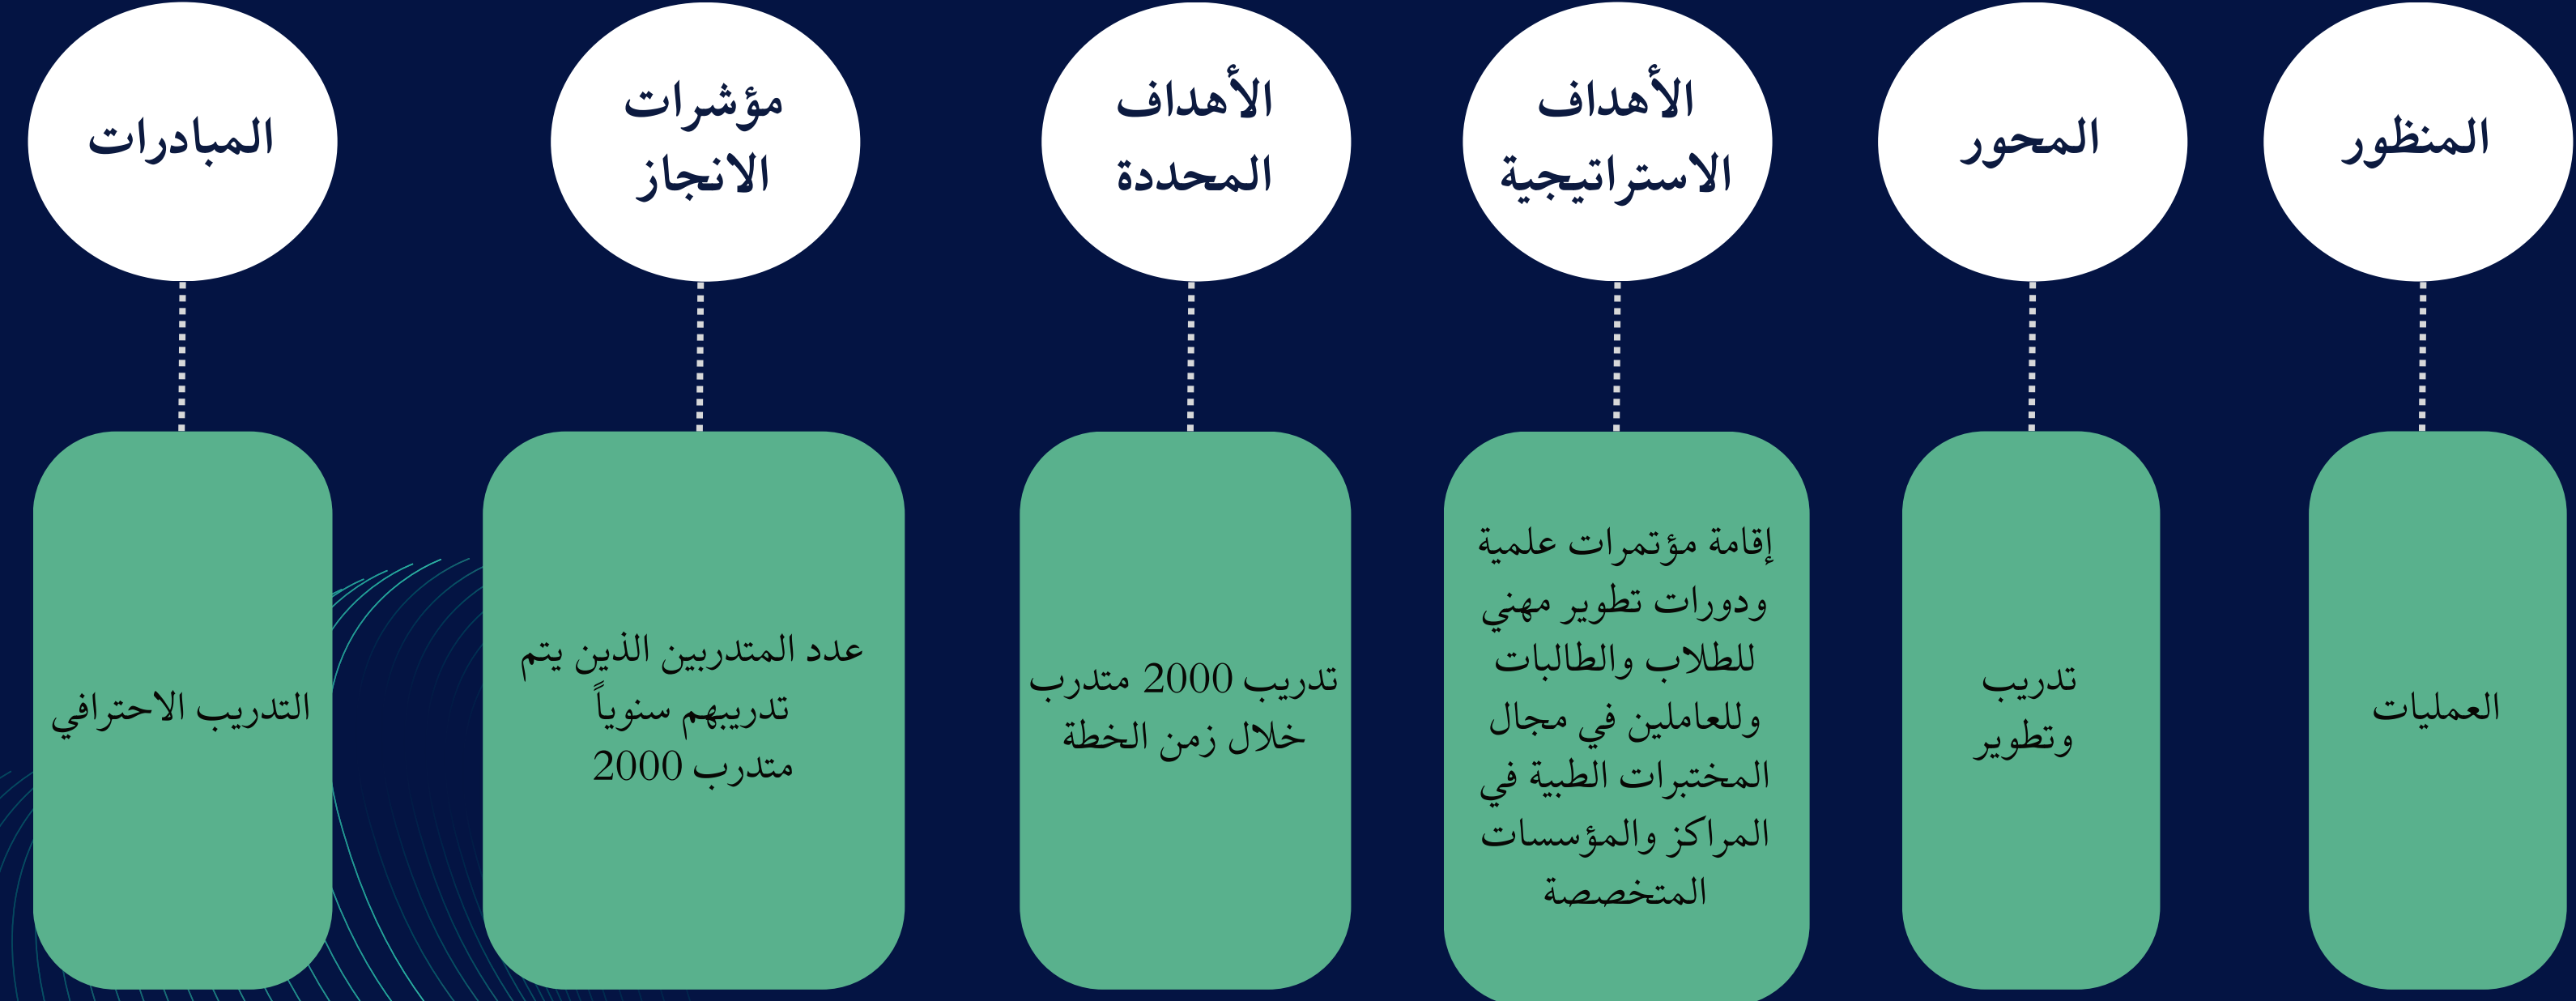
المنظور

المحور

الأهداف الاستراتيجية

الأهداف المحددة

مؤشرات الانجاز

المبادرات

العمليات

تدريب وتطوير

إقامة مؤتمرات علمية ودورات تطوير مهني للطلاب والطالبات وللعاملين في مجال المختبرات الطبية في المراكز والمؤسسات المتخصصة

تدريب 2000 متدرب خلال زمن الخطة

عدد المتدربين الذين يتم تدريبهم سنوياً 2000 متدرب

التدريب الاحترافي